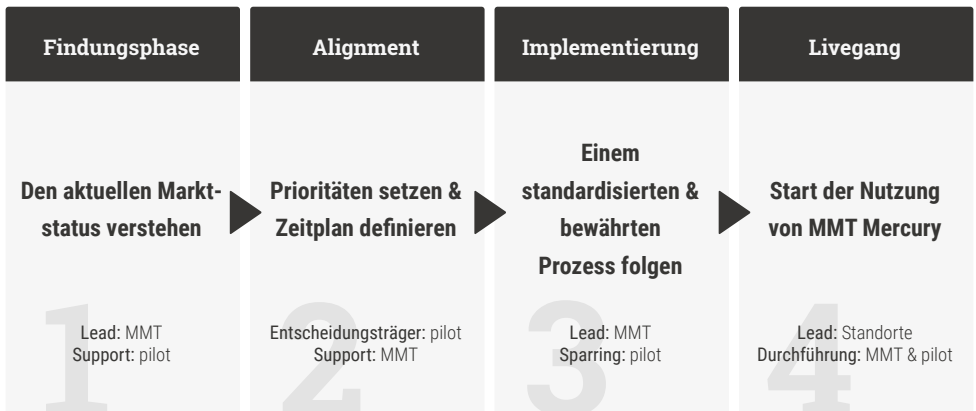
Findungsphase

Den aktuellen Markt-status verstehen

1

Lead: MMT
Support: pilot

Alignment

Prioritäten setzen & Zeitplan definieren

2

Entscheidungsträger: pilot
Support: MMT

Implementierung

Einem standardisierten & bewährten Prozess folgen

3

Lead: MMT
Sparring: pilot

Livegang

Start der Nutzung von MMT Mercury

4

Lead: Standorte
Durchführung: MMT & pilot